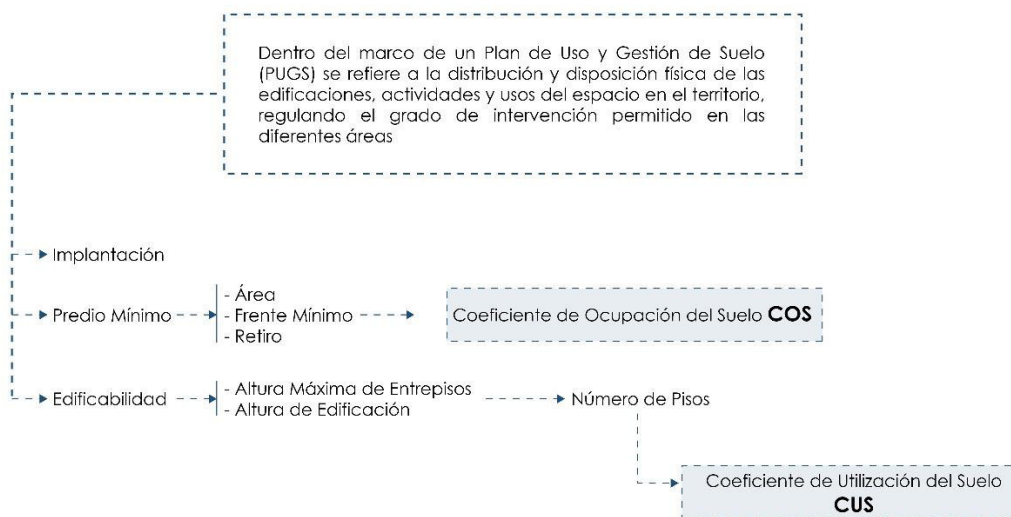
Dentro del marco de un Plan de Uso y Gestión de Suelo (PUGS) se refiere a la distribución y disposición física de las edificaciones, actividades y usos del espacio en el territorio, regulando el grado de intervención permitido en las diferentes áreas

Implantación

Predio Mínimo

- Área
- Frente Mínimo
- Retiro

Coeficiente de Ocupación del Suelo **COS**

Edificabilidad

- Altura Máxima de Entrepisos
- Altura de Edificación

Número de Pisos

Coeficiente de Utilización del Suelo **CUS**